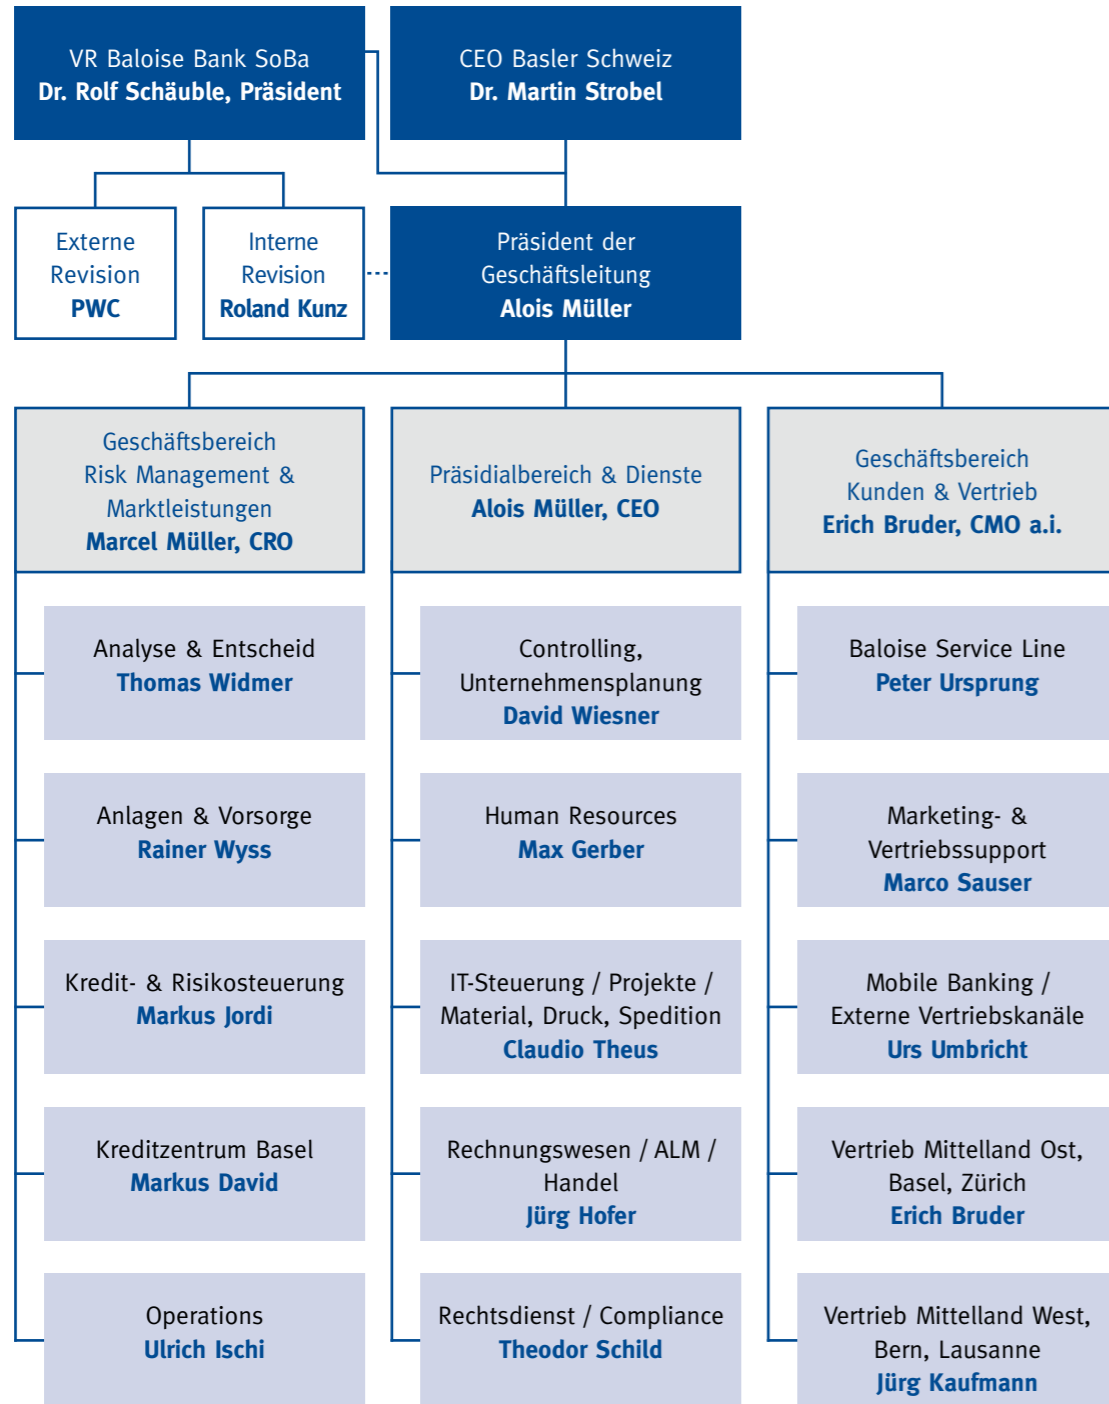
VR Baloise Bank SoBa
Dr. Rolf Schäuble, Präsident

CEO Basler Schweiz
Dr. Martin Strobel

Externe Revision
PWC

Interne Revision
Roland Kunz

Präsident der Geschäftsleitung
Alois Müller

Geschäftsbereich Risk Management & Marktleistungen
Marcel Müller, CRO

Präsidialbereich & Dienste
Alois Müller, CEO

Geschäftsbereich Kunden & Vertrieb
Erich Bruder, CMO a.i.

Analyse & Entscheid
Thomas Widmer

Anlagen & Vorsorge
Rainer Wyss

Kredit- & Risikosteuerung
Markus Jordi

Kreditzentrum Basel
Markus David

Operations
Ulrich Ischi

Controlling, Unternehmensplanung
David Wiesner

Human Resources
Max Gerber

IT-Steuerung / Projekte / Material, Druck, Spedition
Claudio Theus

Rechnungswesen / ALM / Handel
Jürg Hofer

Rechtsdienst / Compliance
Theodor Schild

Baloise Service Line
Peter Ursprung

Marketing- & Vertriebssupport
Marco Sauser

Mobile Banking / Externe Vertriebskanäle
Urs Umbricht

Vertrieb Mittelland Ost, Basel, Zürich
Erich Bruder

Vertrieb Mittelland West, Bern, Lausanne
Jürg Kaufmann